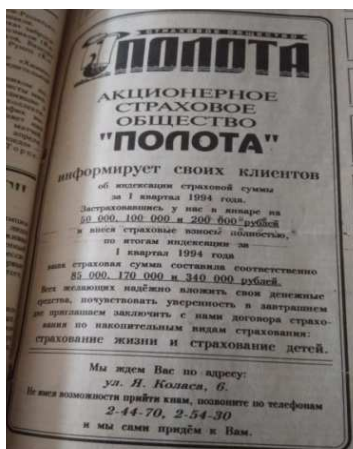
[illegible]
ПОЛОТА

АКЦИОНЕРНОЕ СТРАХОВОЕ ОБЩЕСТВО
"ПОЛОТА"

информирует своих клиентов

об индексации страховой суммы за 1 квартал 1994 года.
Застраховавшись у нас в январе на 50 000, 100 000 и 200 000 рублей и внеся страховые взносы полностью, по итогам индексации за 1 квартал 1994 года
ваша страховая сумма составила соответственно 85 000, 170 000 и 340 000 рублей.
Всех желающих надёжно вложить свои денежные средства, почувствовать уверенность в завтрашнем дне приглашаем заключить с нами договора страхования по накопительным видам страхования:
страхование жизни и страхование детей.

Мы ждем Вас по адресу:
ул. Я. Коласа, 6.
Не имея возможности прийти к нам, позвоните по телефонам
2-44-70, 2-54-30
и мы сами придём к Вам.